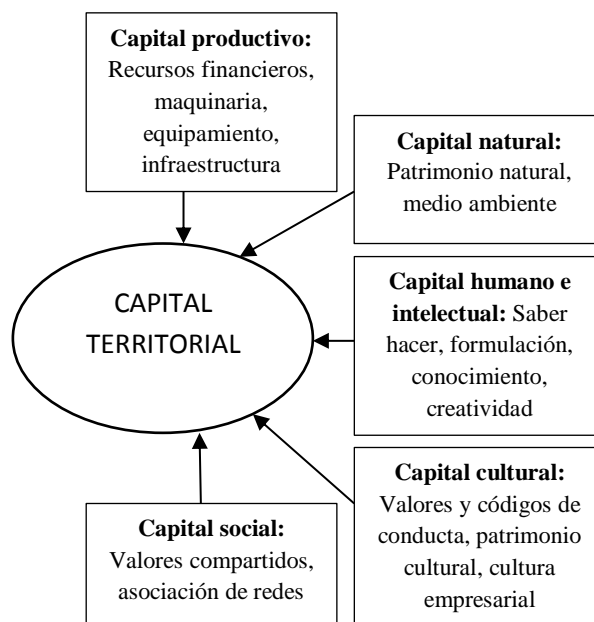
**Capital productivo:** Recursos financieros, maquinaria, equipamiento, infraestructura

**Capital natural:** Patrimonio natural, medio ambiente

CAPITAL TERRITORIAL

**Capital humano e intelectual:** Saber hacer, formulación, conocimiento, creatividad

**Capital cultural:** Valores y códigos de conducta, patrimonio cultural, cultura empresarial

**Capital social:** Valores compartidos, asociación de redes